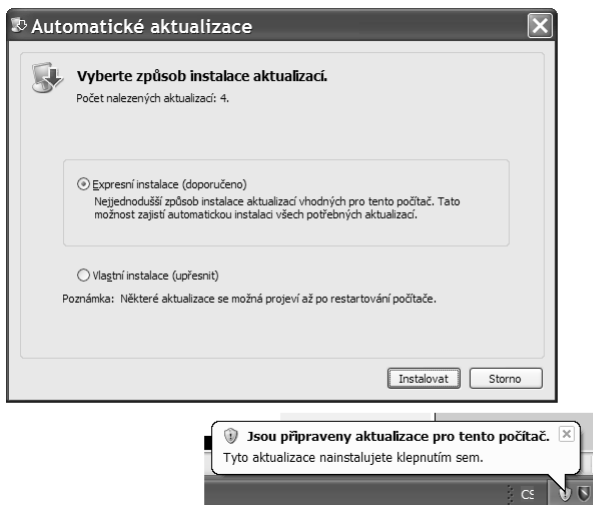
Automatické aktualizace

Vyberte způsob instalace aktualizací.
Počet nalezených aktualizací: 4.

Expresní instalace (doporučeno)
Nejjednodušší způsob instalace aktualizací vhodných pro tento počítač. Tato možnost zajistí automatickou instalaci všech potřebných aktualizací.

Vlastní instalace (upřesnit)

Poznámka: Některé aktualizace se možná projeví až po restartování počítače.

Instalovat | Storno

Jsou připraveny aktualizace pro tento počítač.
Tyto aktualizace nainstalujete klepnutím sem.

CS